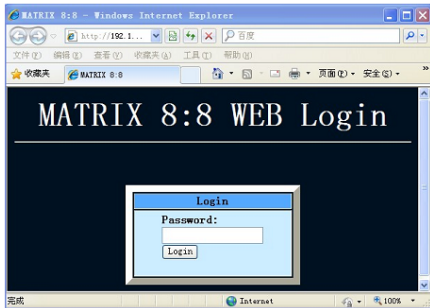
MATRIX 8:8 - Windows Internet Explorer

http://192.1...

百度

文件(F) 编辑(E) 查看(V) 收藏夹(A) 工具(T) 帮助(H)

收藏夹 MATRIX 8:8

页面(P) 安全(S)

MATRIX 8:8 WEB Login

Login

Password:

Login

完成

Internet

100%